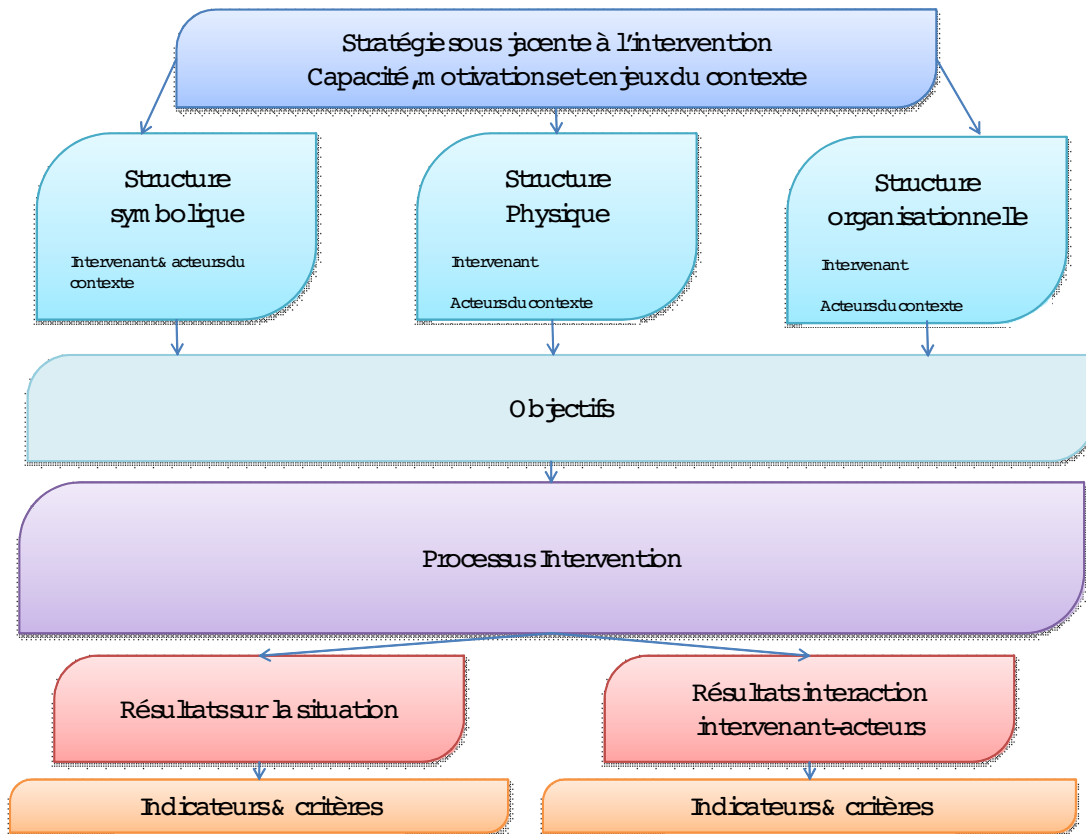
Stratégie sous jacente à l'intervention
Capacité, motivations et enjeux du contexte

Structure symbolique

Intervenant & acteurs du contexte

Structure Physique

Intervenant

Acteurs du contexte

Structure organisationnelle

Intervenant

Acteurs du contexte

Objectifs

Processus Intervention

Résultats sur la situation

Résultats interaction intervenant-acteurs

Indicateurs & critères

Indicateurs & critères